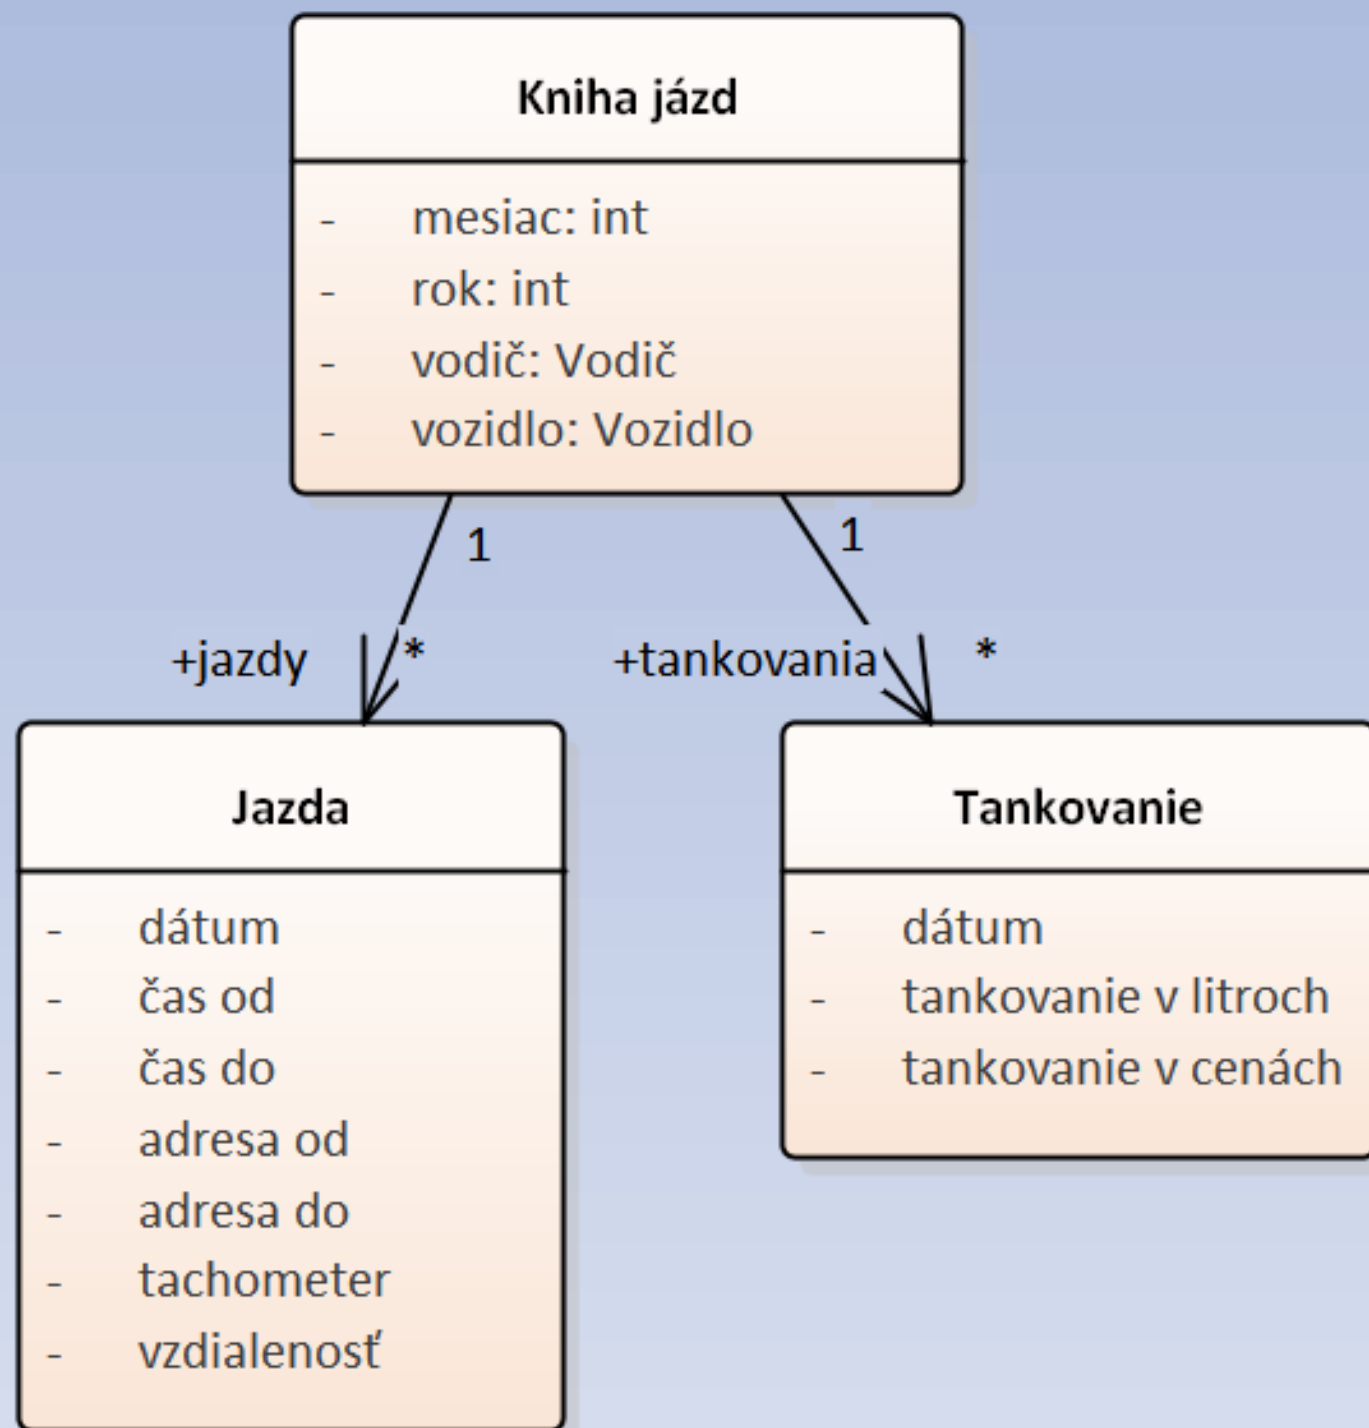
Kniha jázd

- mesiac: int
- rok: int
- vodič: Vodič
- vozidlo: Vozidlo

1

1

+jazdy

*

+tankovania

*

Jazda

- dátum
- čas od
- čas do
- adresa od
- adresa do
- tachometer
- vzdialenosť

Tankovanie

- dátum
- tankovanie v litroch
- tankovanie v cenách